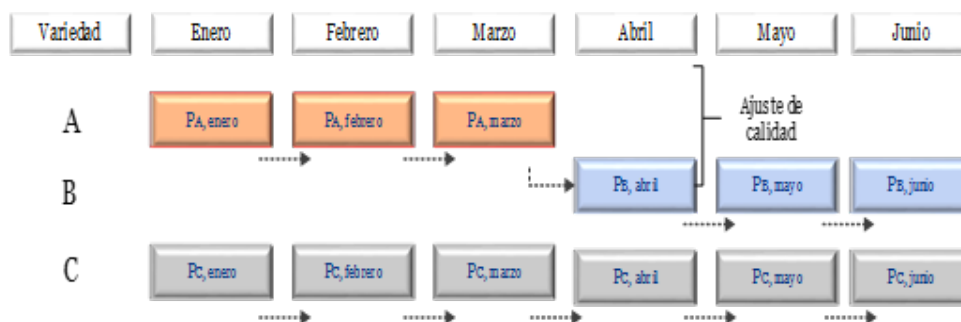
Variedad Enero Febrero Marzo Abril Mayo Junio

Ajuste de calidad

A $P_{A, enero}$ $P_{A, febrero}$ $P_{A, marzo}$

B $P_{B, abril}$ $P_{B, mayo}$ $P_{B, junio}$

C $P_{C, enero}$ $P_{C, febrero}$ $P_{C, marzo}$ $P_{C, abril}$ $P_{C, mayo}$ $P_{C, junio}$